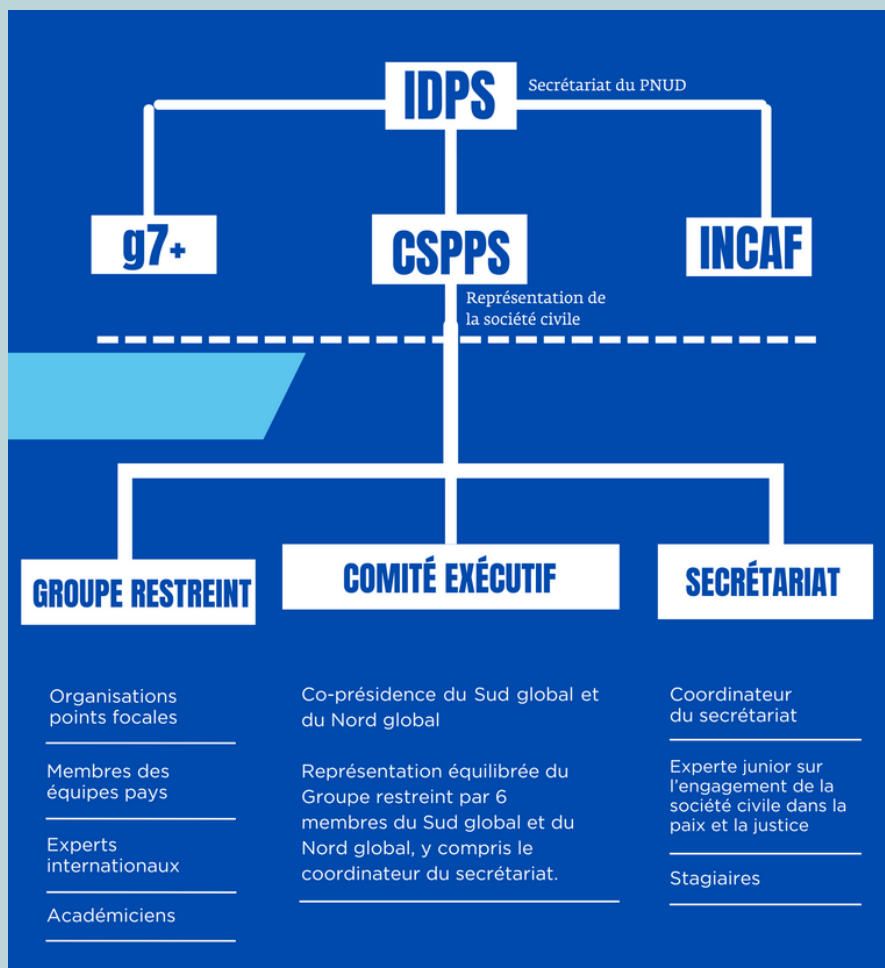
IDPS

Secrétariat du PNUD

g7+

CSPPS

INCAF

Représentation de la société civile

GROUPE RESTREINT

COMITÉ EXÉCUTIF

SECRÉTARIAT

Organisations points focales

Membres des équipes pays

Experts internationaux

Académiciens

Co-présidence du Sud global et du Nord global

Représentation équilibrée du Groupe restreint par 6 membres du Sud global et du Nord global, y compris le coordinateur du secrétariat.

Coordinateur du secrétariat

Experte junior sur l'engagement de la société civile dans la paix et la justice

Stagiaires